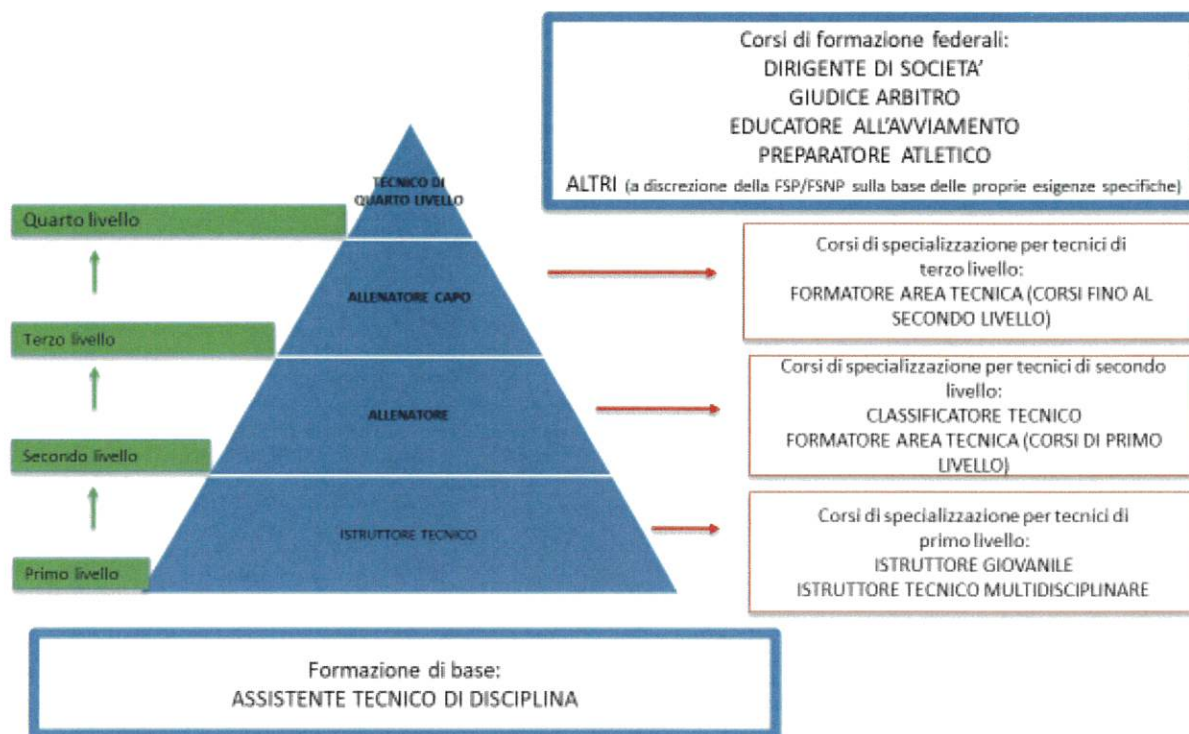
Corsi di formazione federali:
DIRIGENTE DI SOCIETA'
GIUDICE ARBITRO
EDUCATORE ALL'AVVIAMENTO
PREPARATORE ATLETICO
ALTRI (a discrezione della FSP/FSNP sulla base delle proprie esigenze specifiche)

TECNICO DI QUARTO LIVELLO

Quarto livello

ALLENATORE CAPO

Corsi di specializzazione per tecnici di terzo livello:
FORMATORE AREA TECNICA (CORSI FINO AL SECONDO LIVELLO)

Terzo livello

ALLENATORE

Corsi di specializzazione per tecnici di secondo livello:
CLASSIFICATORE TECNICO
FORMATORE AREA TECNICA (CORSI DI PRIMO LIVELLO)

Secondo livello

ISTRUTTORE TECNICO

Corsi di specializzazione per tecnici di primo livello:
ISTRUTTORE GIOVANILE
ISTRUTTORE TECNICO MULTIDISCIPLINARE

Primo livello

Formazione di base:
ASSISTENTE TECNICO DI DISCIPLINA